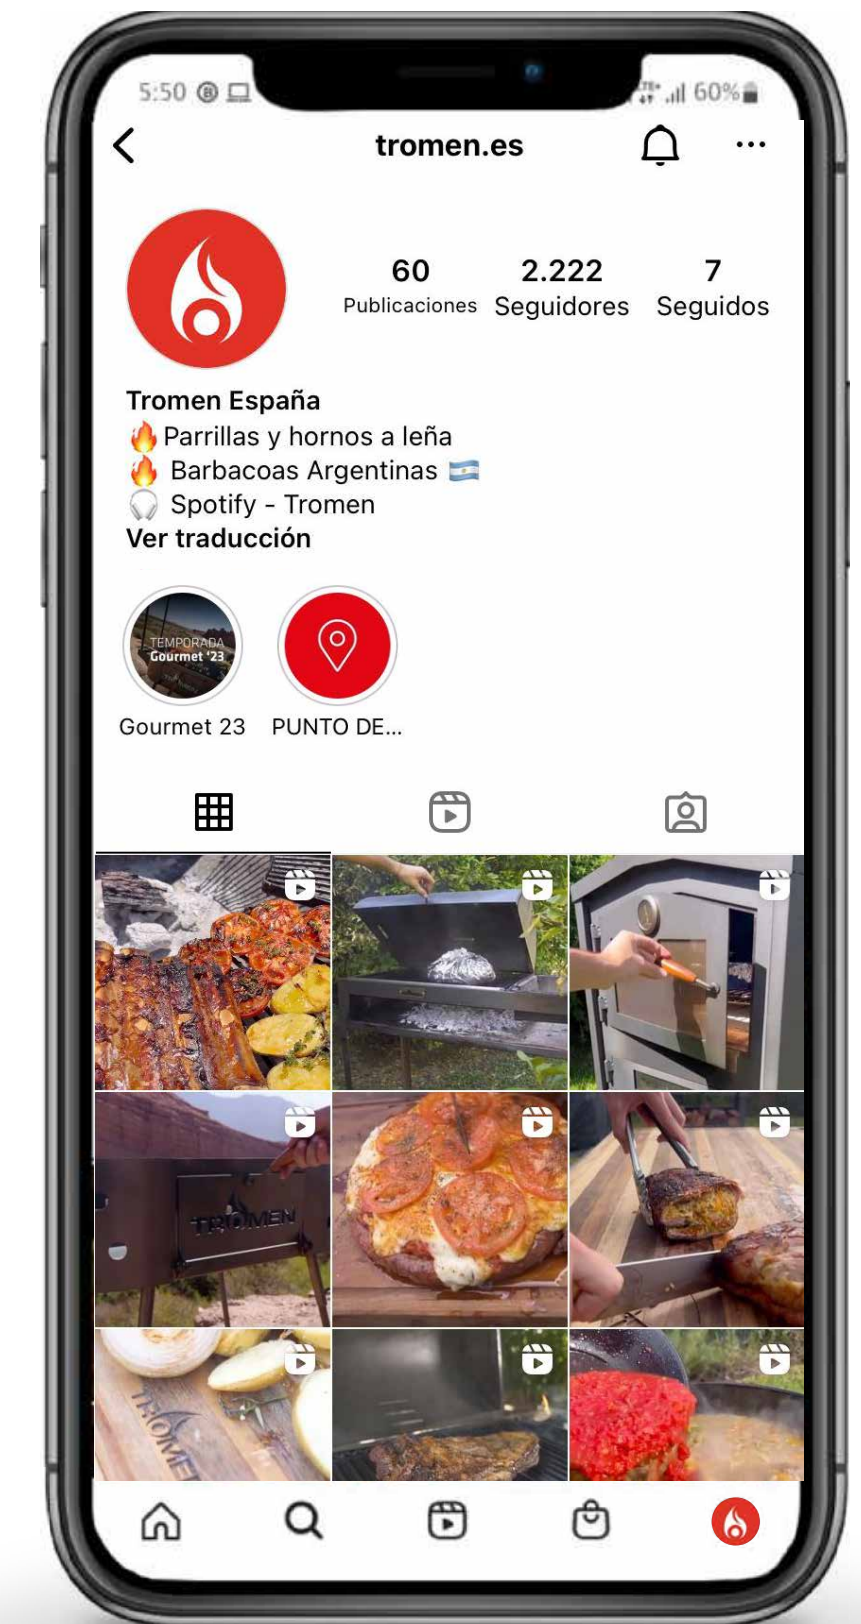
5:50 60%

tromen.es

60
Publicaciones

2.222
Seguidores

7
Seguidos

Tromen España
🔥 Parrillas y hornos a leña
🔥 Barbacoas Argentinas 🇦🇷
🎧 Spotify - Tromen
Ver traducción

TEMPORADA Gourmet '23
Gourmet 23

PUNTO DE...

TROMEN

TROMEN